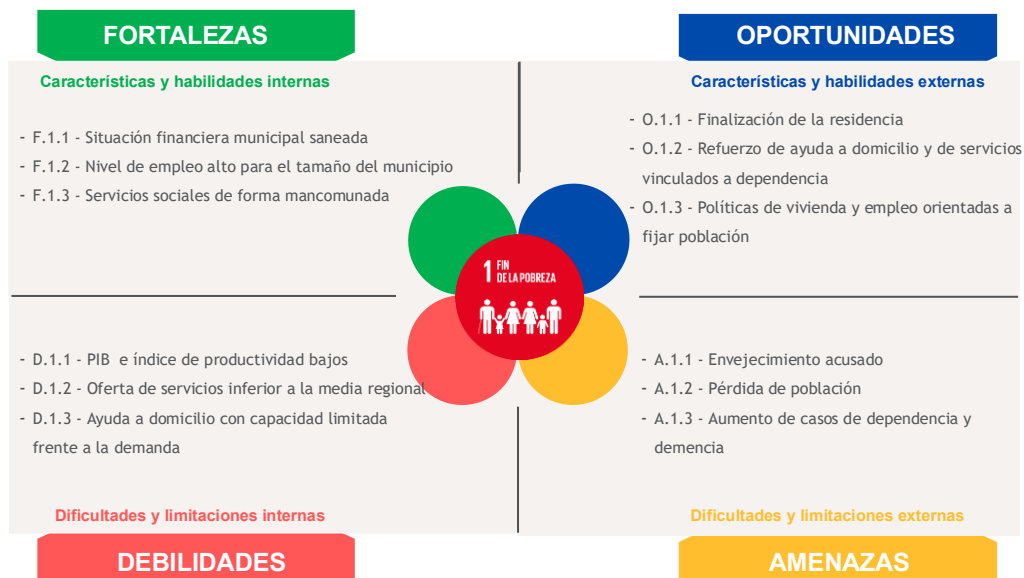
FORTALEZAS

Características y habilidades internas

- F.1.1 - Situación financiera municipal saneada
- F.1.2 - Nivel de empleo alto para el tamaño del municipio
- F.1.3 - Servicios sociales de forma mancomunada

OPORTUNIDADES

Características y habilidades externas

- O.1.1 - Finalización de la residencia
- O.1.2 - Refuerzo de ayuda a domicilio y de servicios vinculados a dependencia
- O.1.3 - Políticas de vivienda y empleo orientadas a fijar población

1 FIN DE LA POBREZA

- D.1.1 - PIB e índice de productividad bajos
- D.1.2 - Oferta de servicios inferior a la media regional
- D.1.3 - Ayuda a domicilio con capacidad limitada frente a la demanda

Dificultades y limitaciones internas

DEBILIDADES

- A.1.1 - Envejecimiento acusado
- A.1.2 - Pérdida de población
- A.1.3 - Aumento de casos de dependencia y demencia

Dificultades y limitaciones externas

AMENAZAS